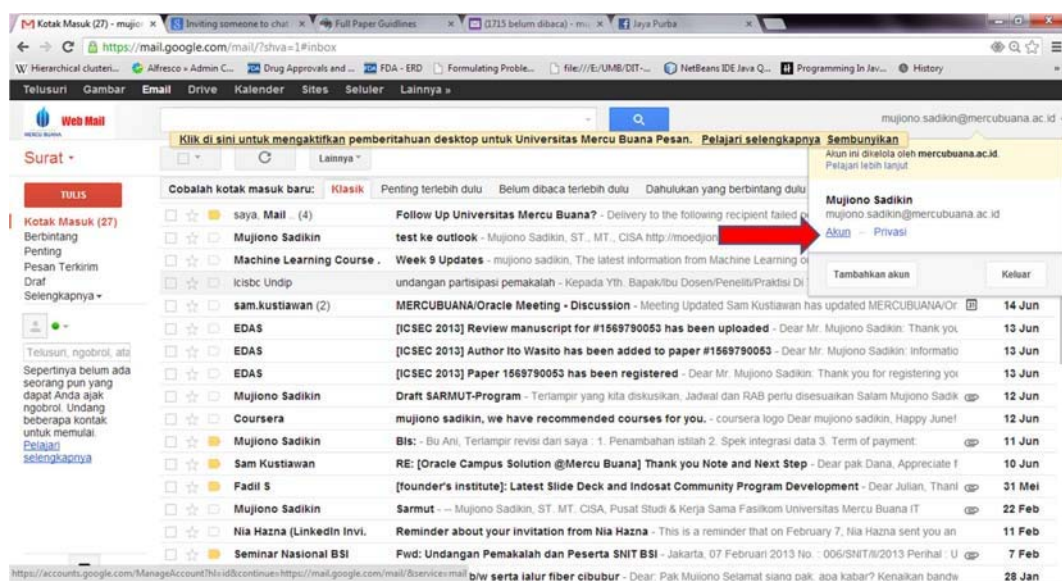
Kotak Masuk (27) - mujio | Inviting someone to chat | Full Paper Guidlines | (1715 belum dibaca) - mu | Jaya Purba

https://mail.google.com/mail/?shva=1#inbox

Hierarchical clusteri... Alfresco » Admin C... Drug Approvals and ... FDA - ERD Formulating Proble... file:///E:/UMB/DIT-... NetBeans IDE Java Q... Programming In Jav... History

Telusuri Gambar Email Drive Kalender Sites Seluler Lainnya »

Web Mail

mujiono.sadikin@mercubuana.ac.id

Klik di sini untuk mengaktifkan pemberitahuan desktop untuk Universitas Mercu Buana Pesan. Pelajari selengkapnya Sembunyikan

Surat

Lainnya

Akun ini dikelola oleh mercubuana.ac.id.
Pelajari lebih lanjut

Mujiono Sadikin
mujiono.sadikin@mercubuana.ac.id
Akun – Privasi

Tambahkan akun Keluar

TULIS

Kotak Masuk (27)
Berbintang
Penting
Pesan Terkirim
Draf
Selengkapnya

Telusuri, ngobrol, ata

Sepertinya belum ada seorang pun yang dapat Anda ajak ngobrol. Undang beberapa kontak untuk memulai. Pelajari selengkapnya

Cobalah kotak masuk baru: Klasik Penting terlebih dulu Belum dibaca terlebih dulu Dahulukan yang berbintang dulu

saya, Mail .. (4) Follow Up Universitas Mercu Buana? - Delivery to the following recipient failed p
Mujiono Sadikin test ke outlook - Mujiono Sadikin, ST., MT., CISA http://moedjion
Machine Learning Course . Week 9 Updates - mujiono sadikin, The latest information from Machine Learning o
Icisbc Undip undangan partisipasi pemakalah - Kepada Yth. Bapak/Ibu Dosen/Peneliti/Praktisi Di
sam.kustiawan (2) MERCUBUANA/Oracle Meeting - Discussion - Meeting Updated Sam Kustiawan has updated MERCUBUANA/Or 14 Jun
EDAS [ICSEC 2013] Review manuscript for #1569790053 has been uploaded - Dear Mr. Mujiono Sadikin: Thank you 13 Jun
EDAS [ICSEC 2013] Author Ito Wasito has been added to paper #1569790053 - Dear Mr. Mujiono Sadikin: Informatio 13 Jun
EDAS [ICSEC 2013] Paper 1569790053 has been registered - Dear Mr. Mujiono Sadikin: Thank you for registering you 13 Jun
Mujiono Sadikin Draft SARMUT-Program - Terlampir yang kita diskusikan, Jadwal dan RAB perlu disesuaikan Salam Mujiono Sadik 12 Jun
Coursera mujiono sadikin, we have recommended courses for you. - coursera logo Dear mujiono sadikin, Happy June! 12 Jun
Mujiono Sadikin Bls: - Bu Ani, Terlampir revisi dari saya : 1. Penambahan istilah 2. Spek integrasi data 3. Term of payment: 11 Jun
Sam Kustiawan RE: [Oracle Campus Solution @Mercu Buana] Thank you Note and Next Step - Dear pak Dana, Appreciate t 10 Jun
Fadil S [founder's institute]: Latest Slide Deck and Indosat Community Program Development - Dear Julian, Thanl 31 Mei
Mujiono Sadikin Sarmut - -- Mujiono Sadikin, ST. MT. CISA, Pusat Studi & Kerja Sama Fasilkom Universitas Mercu Buana IT 22 Feb
Nia Hazna (LinkedIn Invi. Reminder about your invitation from Nia Hazna - This is a reminder that on February 7, Nia Hazna sent you an 11 Feb
Seminar Nasional BSI Fwd: Undangan Pemakalah dan Peserta SNIT BSI - Jakarta, 07 Februari 2013 No. : 006/SNIT/II/2013 Perihal : U 7 Feb
https://accounts.google.com/ManageAccount?hl=id&continue=https://mail.google.com/mail/&service=mail b/w serta jalur fiber cibubur - Dear: Pak Mujiono Selamat siang pak, apa kabar? Kenaikan bandw 28 Jan